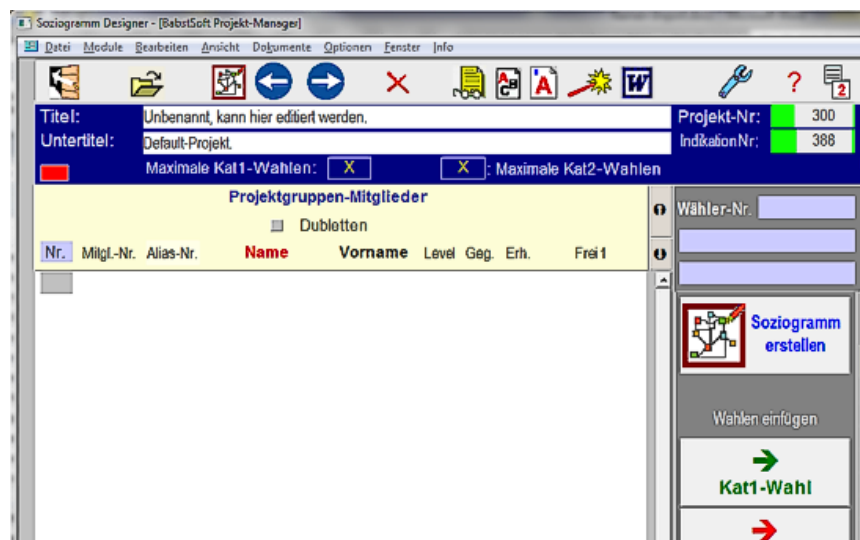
Soziogramm Designer - [BabstSoft Projekt-Manager]

Datei Module Bearbeiten Ansicht Dokumente Optionen Fenster Info

Titel: Unbenannt, kann hier editiert werden.
Untertitel: Default-Projekt.
Projekt-Nr: 300
IndikationNr: 368

Maximale Kat1-Wahlen: X
X : Maximale Kat2-Wahlen

Projektgruppen-Mitglieder

Dublotten

| Nr. | Migl.-Nr. | Alias-Nr. | Name | Vorname | Level | Geg. | Erh. | Frei1 |
|---|---|---|---|---|---|---|---|---|

Wähler-Nr.

Soziogramm erstellen

Wahlen einfügen

Kat1-Wahl